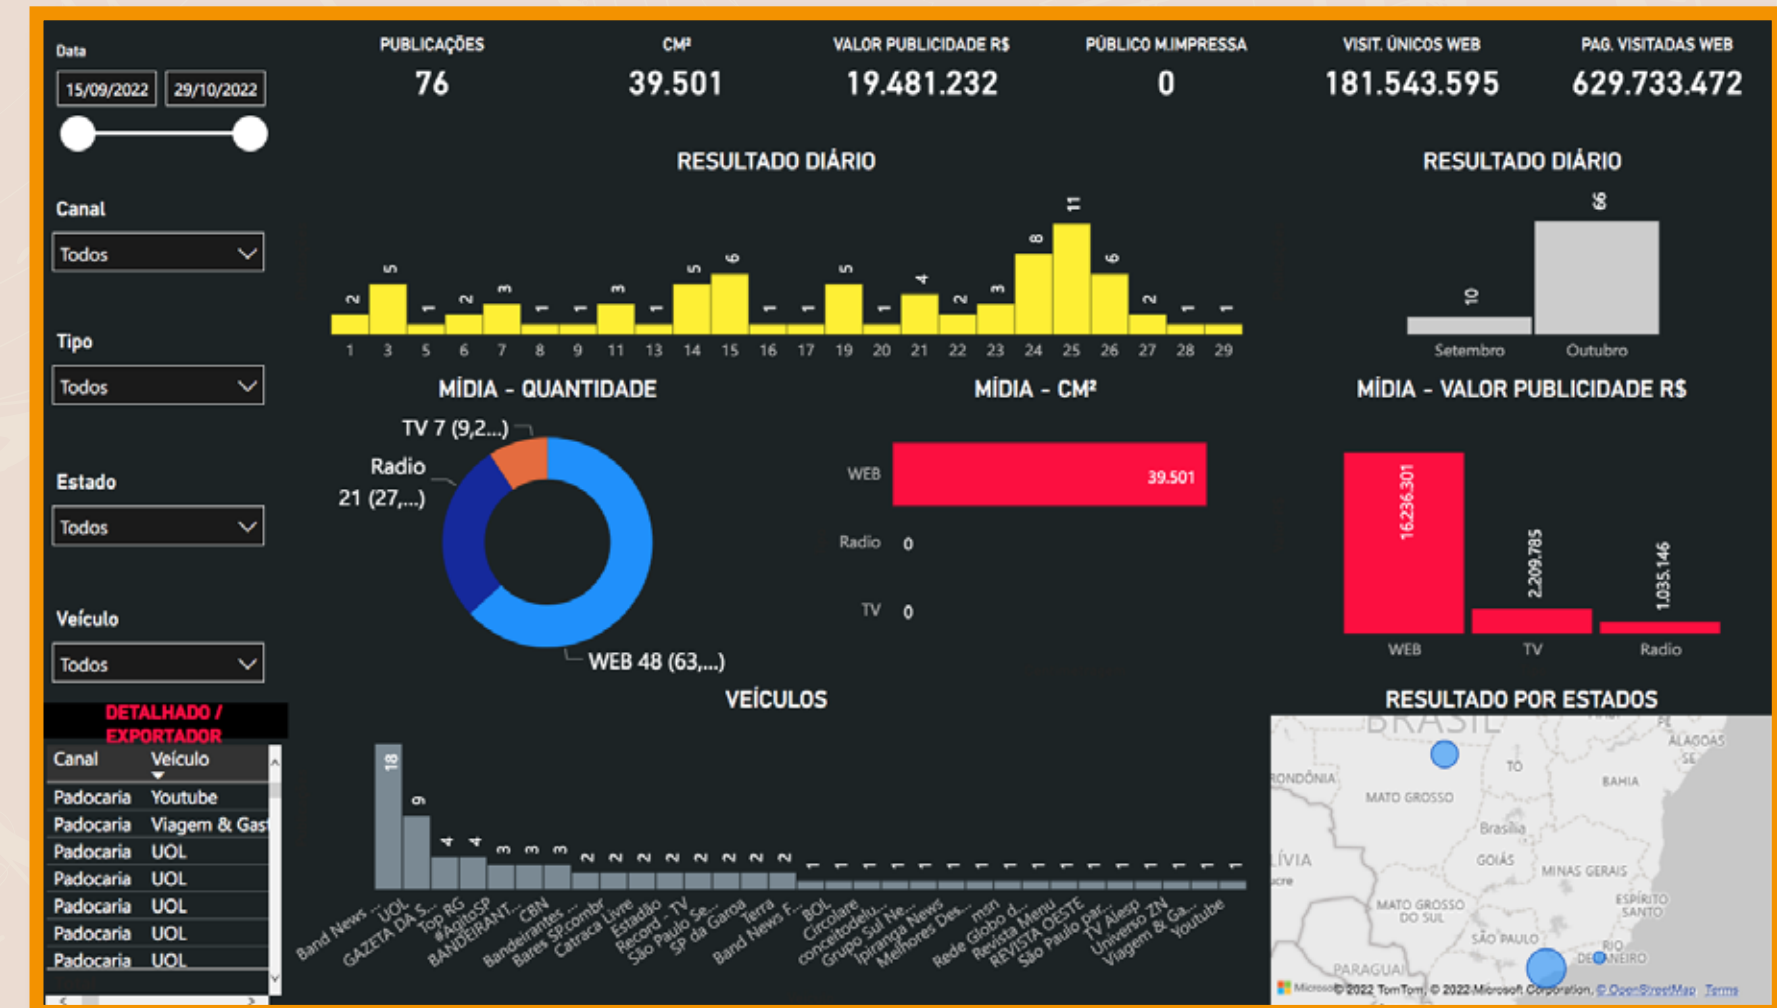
Data
15/09/2022 29/10/2022

PUBLICAÇÕES
76

CM²
39.501

VALOR PUBLICIDADE R$
19.481.232

PÚBLICO M.IMPRESSA
0

VISIT. ÚNICOS WEB
181.543.595

PAG. VISITADAS WEB
629.733.472

Canal
Todos

Tipo
Todos

Estado
Todos

Veículo
Todos

RESULTADO DIÁRIO

2 5 1 2 3 1 1 3 1 5 6 1 1 5 1 4 2 3 8 11 6 2 1 1
1 3 5 6 7 8 9 11 13 14 15 16 17 19 20 21 22 23 24 25 26 27 28 29

RESULTADO DIÁRIO

10 66
Setembro Outubro

MÍDIA - QUANTIDADE

TV 7 (9,2...)
Radio 21 (27,...)
WEB 48 (63,...)

MÍDIA - CM²

WEB 39.501
Radio 0
TV 0

MÍDIA - VALOR PUBLICIDADE R$

16.236.301 2.209.785 1.035.146
WEB TV Radio

DETALHADO / EXPORTADOR

| Canal | Veículo |
|---|---|
| Padocaria | Youtube |
| Padocaria | Viagem & Gast |
| Padocaria | UOL |
| Padocaria | UOL |
| Padocaria | UOL |
| Padocaria | UOL |
| Padocaria | UOL |

VEÍCULOS

18 9 4 4 3 3 3 2 2 2 2 2 2 2 2 1 1 1 1 1 1 1 1 1 1 1 1 1 1 1 1
Band News ... UOL GAZETA DA S... Top RG #AgitoSP BANDEIRANT... CBN Bandeirantes ... Bares SP.combr Catraca Livre Estadão Record - TV São Paulo Se... SP da Garoa Terra Band News F... BOL Circolare conceitodelu... Grupo Sul Ne... Ipiranga News Melhores Des... msn Rede Globo d... Revista Menu REVISTA OESTE São Paulo par... TV Alesp Universo ZN Viagem & Ga... Youtube

RESULTADO POR ESTADOS

BRASIL RONDÔNIA MATO GROSSO TO BAHIA ALAGOAS SE Brasília GOIÁS MINAS GERAIS LÍVIA ESPÍRITO SANTO MATO GROSSO DO SUL SÃO PAULO RIO DE JANEIRO PARAGUAI
Microsoft © 2022 TomTom, © 2022 Microsoft Corporation, © OpenStreetMap Terms